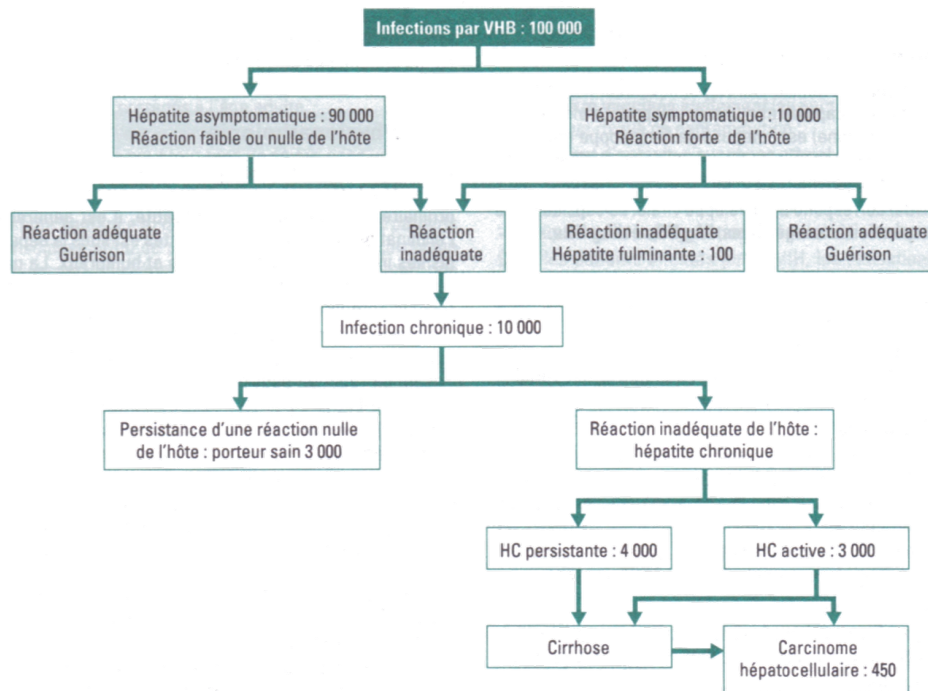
Infections par VHB : 100 000

Hépatite asymptomatique : 90 000
Réaction faible ou nulle de l'hôte

Hépatite symptomatique : 10 000
Réaction forte de l'hôte

Réaction adéquate
Guérison

Réaction inadéquate

Réaction inadéquate
Hépatite fulminante : 100

Réaction adéquate
Guérison

Infection chronique : 10 000

Persistance d'une réaction nulle de l'hôte : porteur sain 3 000

Réaction inadéquate de l'hôte : hépatite chronique

HC persistante : 4 000

HC active : 3 000

Cirrhose

Carcinome hépatocellulaire : 450